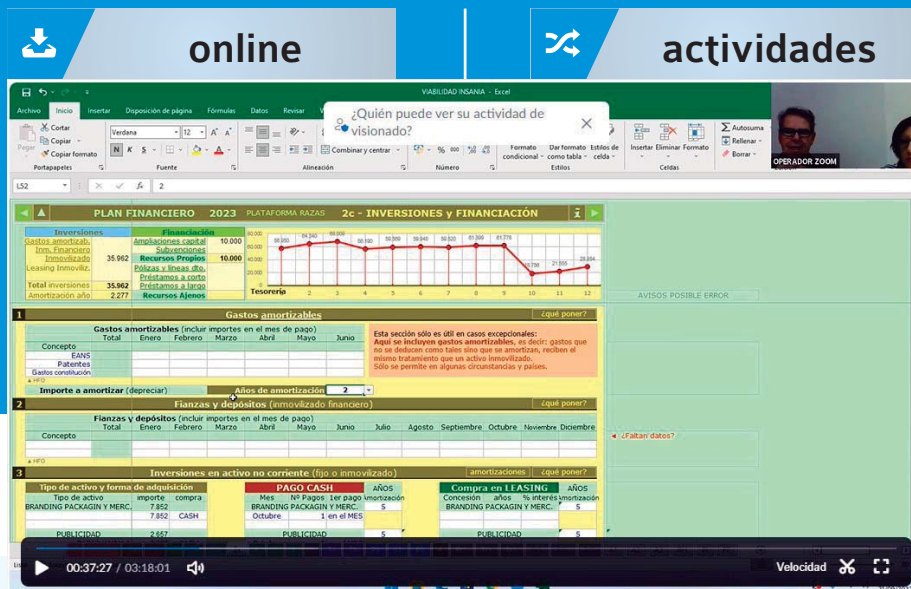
online

actividades

VIABILIDAD INSANIA - Excel

Archivo Inicio Insertar Disposición de página Fórmulas Datos Revisar

¿Quién puede ver su actividad de visionado?

OPERADOR ZOOM

Cortar Copiar Copiar formato Pegar Portapapeles

Verdana 12 N K S Fuente

Combinar y centrar Alineación

% 000 Número

Formato condicional Dar formato como tabla Estilos de celda Estilos

Insertar Eliminar Formato Celdas

Autosuma Rellenar Borrar

L52 fx 2

PLAN FINANCIERO 2023 PLATAFORMA RAZAS 2c - INVERSIONES y FINANCIACIÓN

| Inversiones | | Financiación | |
|---|---|---|---|
| Gastos amortizab. | | Ampliaciones capital | 10.000 |
| Inm. Financiero | | Subvenciones | |
| Inmovilizado | 35.962 | Recursos Propios | 10.000 |
| Leasing Inmoviliz. | | Pólizas y líneas dto. | |
| | | Préstamos a corto | |
| Total inversiones | 35.962 | Préstamos a largo | |
| Amortización año | 2.277 | Recursos Ajenos | |

Tesorería

AVISOS POSIBLE ERROR

1 Gastos amortizables ¿qué poner?

Gastos amortizables (incluir importes en el mes de pago)

| | Total | Enero | Febrero | Marzo | Abril | Mayo | Junio |
|---|---|---|---|---|---|---|---|
| Concepto | | | | | | | |
| EANS | | | | | | | |
| Patentes | | | | | | | |
| Gastos constitución | | | | | | | |

Esta sección sólo es útil en casos excepcionales: Aquí se incluyen gastos amortizables, es decir, gastos que no se deducen como tales sino que se amortizan, reciben el mismo tratamiento que un activo inmovilizado. Sólo se permite en algunas circunstancias y países.

Importe a amortizar (depreciar) Años de amortización 2

2 Fianzas y depósitos (inmovilizado financiero) ¿qué poner?

Fianzas y depósitos (incluir importes en el mes de pago)

| | Total | Enero | Febrero | Marzo | Abril | Mayo | Junio | Julio | Agosto | Septiembre | Octubre | Noviembre | Diciembre |
|---|---|---|---|---|---|---|---|---|---|---|---|---|---|
| Concepto | | | | | | | | | | | | | |

¿Faltan datos?

3 Inversiones en activo no corriente (fijo o inmovilizado) amortizaciones ¿qué poner?

Tipo de activo y forma de adquisición

| Tipo de activo | importe | compra |
|---|---|---|
| BRANDING PACKAGIN Y MERC. | 7.852 | |
| | 7.852 | CASH |
| PUBLICIDAD | 2.657 | |

PAGO CASH AÑOS

| Mes | Nº Pagos | 1er pago | Amortización |
|---|---|---|---|
| BRANDING PACKAGIN Y MERC. | | | 5 |
| Octubre | 1 | en el MES | |
| PUBLICIDAD | | | 5 |

Compra en LEASING AÑOS

| Concesión | años | % interés | Amortización |
|---|---|---|---|
| BRANDING PACKAGIN Y MERC. | | | 5 |
| PUBLICIDAD | | | 5 |

00:37:27 / 03:18:01 Velocidad